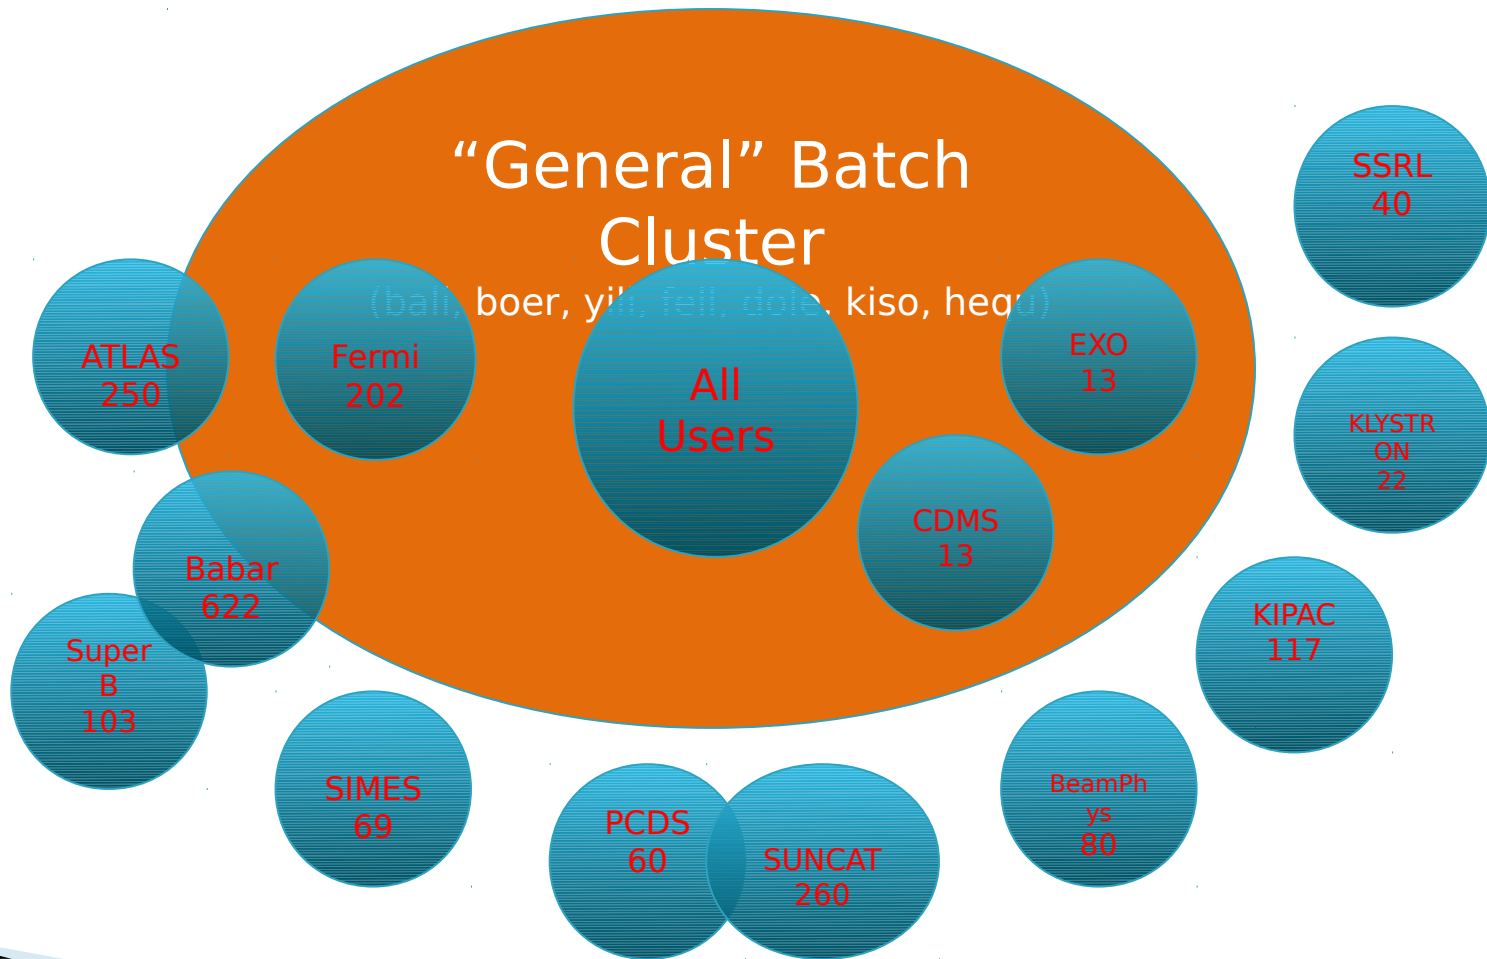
“General” Batch Cluster

(bali, boer, yili, fell, dole, kiso, hequ)

SSRL
40

ATLAS
250

Fermi
202

All
Users

EXO
13

KLYSTRON
22

CDMS
13

Babar
622

KIPAC
117

Super
B
103

SIMES
69

PCDS
60

SUNCAT
260

BeamPhys
80